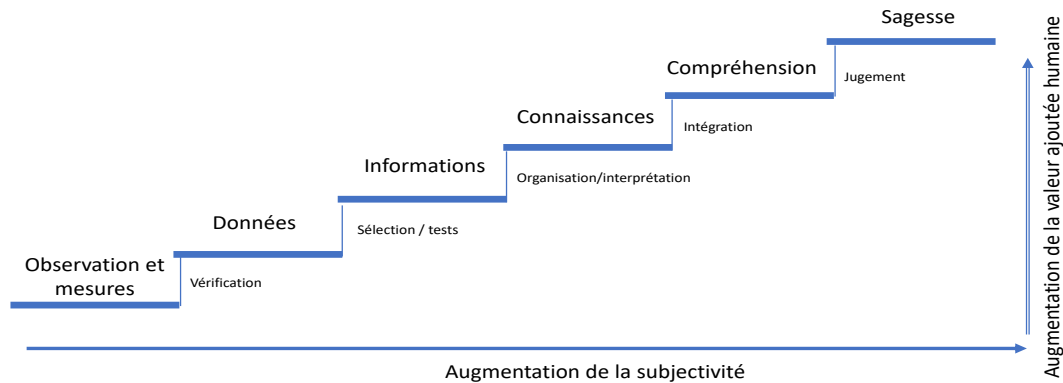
Observation et mesures

Vérification

Données

Sélection / tests

Informations

Organisation/interprétation

Connaissances

Intégration

Compréhension

Jugement

Sagesse

Augmentation de la subjectivité

Augmentation de la valeur ajoutée humaine